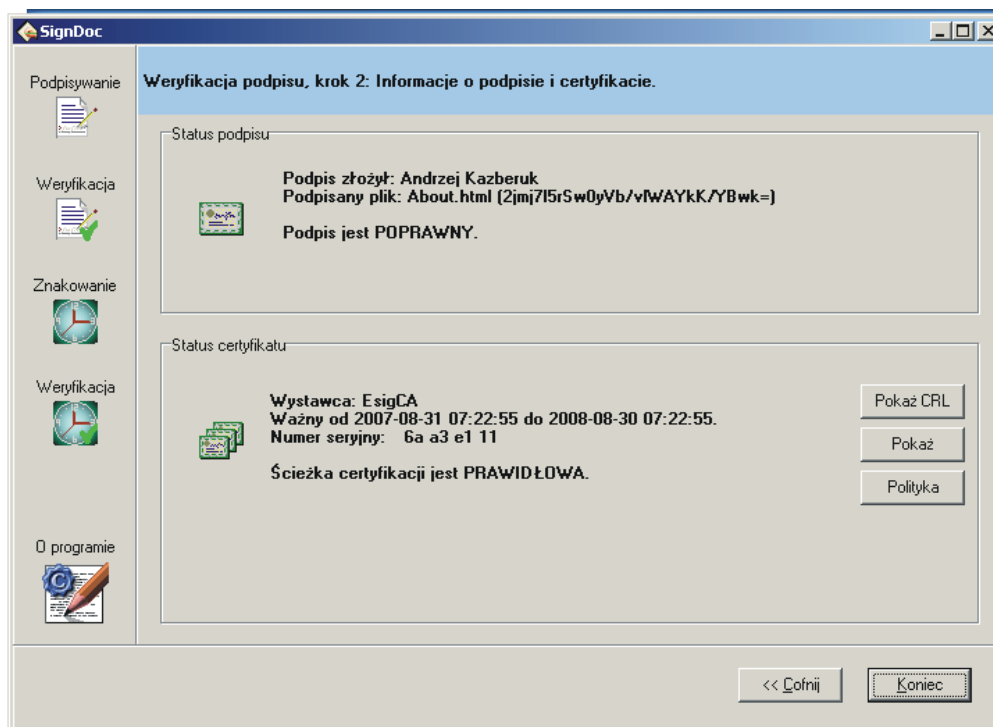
SignDoc

Podpisywanie

Weryfikacja

Znakowanie

Weryfikacja

O programie

Weryfikacja podpisu, krok 2: Informacje o podpisie i certyfikacie.

Status podpisu

Podpis złożył: Andrzej Kazberuk
Podpisany plik: About.html (2jmj7l5rSw0yVb/vlWAYkK/YBwk=)

Podpis jest POPRAWNY.

Status certyfikatu

Wystawca: EsigCA
Ważny od 2007-08-31 07:22:55 do 2008-08-30 07:22:55.
Numer seryjny: 6a a3 e1 11

Ścieżka certyfikacji jest PRAWIDŁOWA.

Pokaż CRL

Pokaż

Polityka

<< Cofnij

Koniec